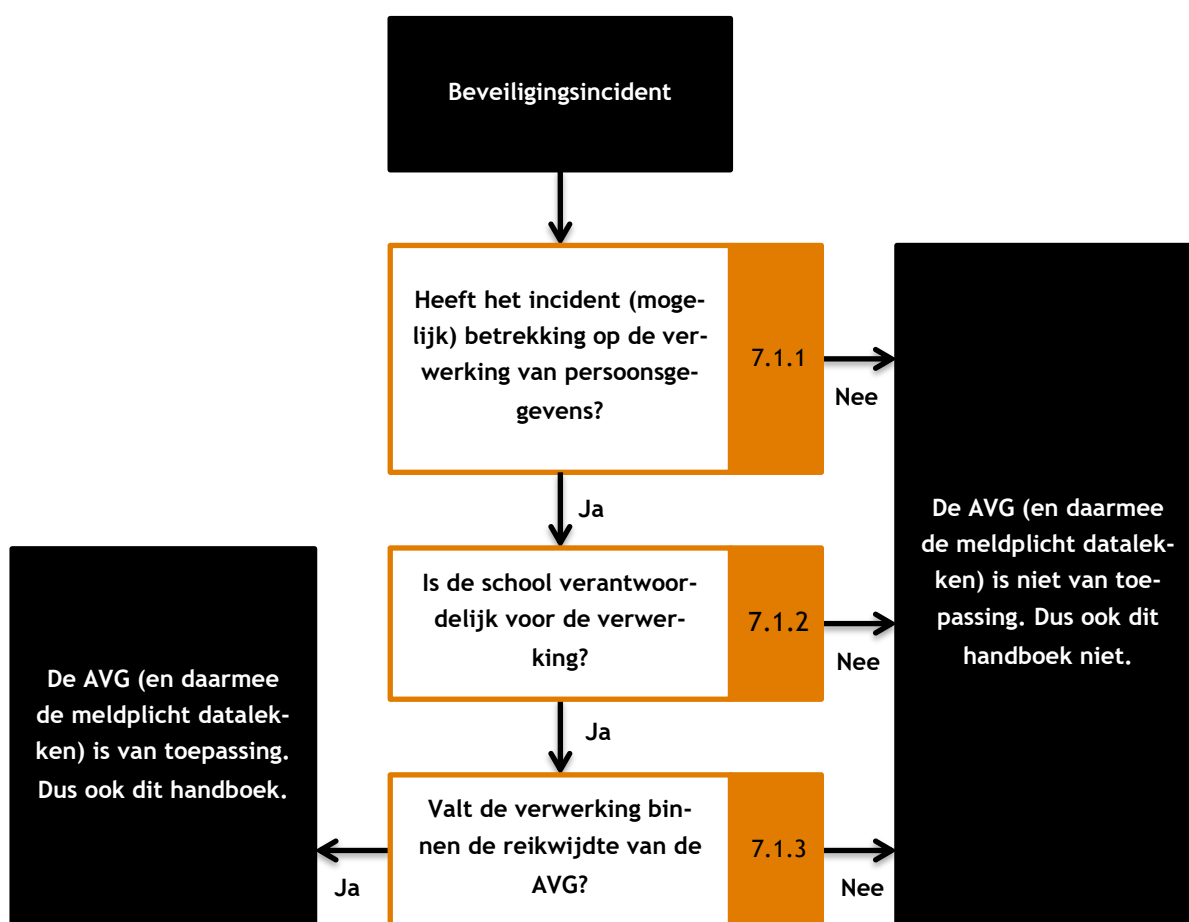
Beveiligingsincident

Heeft het incident (mogelijk) betrekking op de verwerking van persoonsgegevens?

7.1.1

Nee

Ja

Is de school verantwoordelijk voor de verwerking?

7.1.2

Nee

Ja

Valt de verwerking binnen de reikwijdte van de AVG?

7.1.3

Nee

Ja

De AVG (en daarmee de meldplicht datalekken) is niet van toepassing. Dus ook dit handboek niet.

De AVG (en daarmee de meldplicht datalekken) is van toepassing. Dus ook dit handboek.